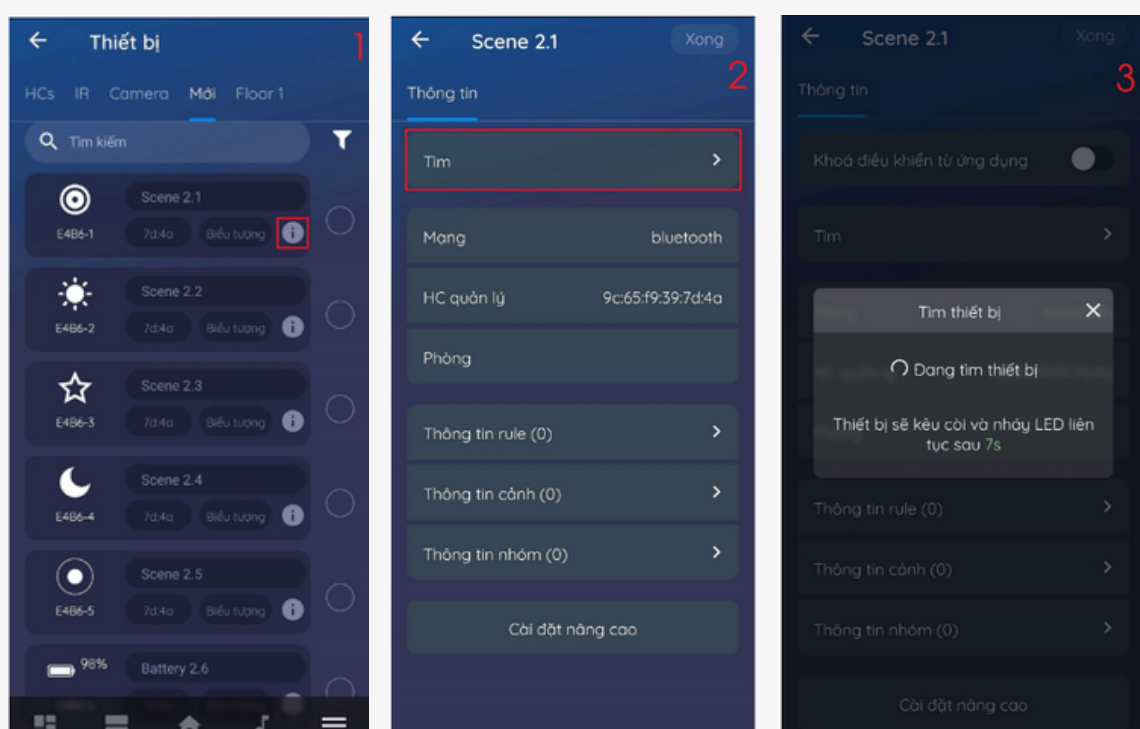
Thiết bị 1

HCs IR Camera Mới Floor 1

Tìm kiếm

Scene 2.1
E4B6-1 7d:4a Biểu tượng

Scene 2.2
E4B6-2 7d:4a Biểu tượng

Scene 2.3
E4B6-3 7d:4a Biểu tượng

Scene 2.4
E4B6-4 7d:4a Biểu tượng

Scene 2.5
E4B6-5 7d:4a Biểu tượng

98% Battery 2.6

Scene 2.1 Xong

Thông tin 2

Tìm

Mạng bluetooth

HC quản lý 9c:65:f9:39:7d:4a

Phòng

Thông tin rule (0)

Thông tin cảnh (0)

Thông tin nhóm (0)

Cài đặt nâng cao

Scene 2.1 Xong

Thông tin 3

Khoá điều khiển từ ứng dụng

Tìm

Tìm thiết bị

Đang tìm thiết bị

Thiết bị sẽ kêu còi và nháy LED liên tục sau 7s

Thông tin rule (0)

Thông tin cảnh (0)

Thông tin nhóm (0)

Cài đặt nâng cao